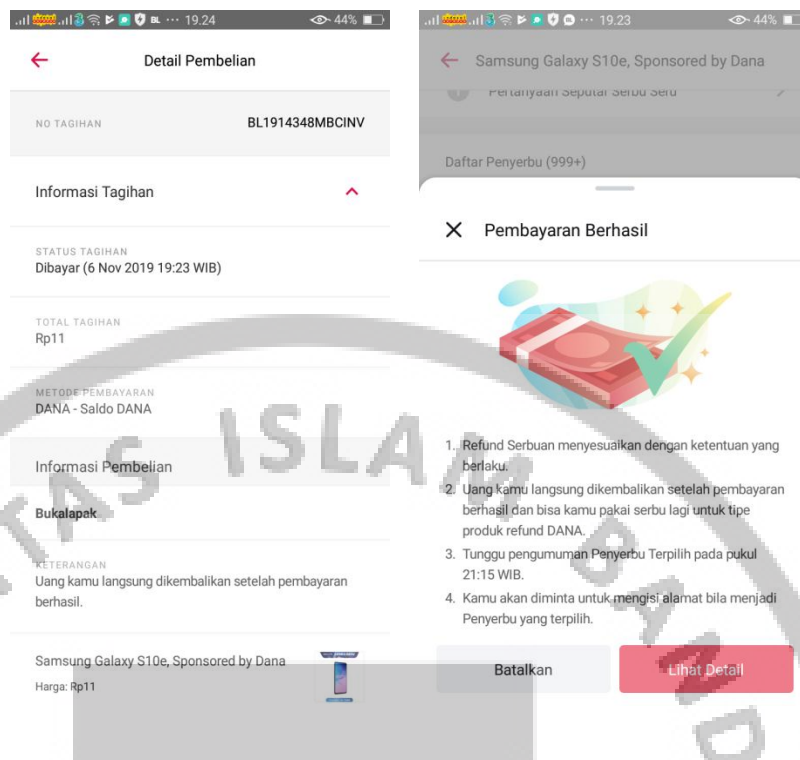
19.24 44%

Detail Pembelian

NO TAGIHAN BL1914348MBCINV

Informasi Tagihan

STATUS TAGIHAN
Dibayar (6 Nov 2019 19:23 WIB)

TOTAL TAGIHAN
Rp11

METODE PEMBAYARAN
DANA - Saldo DANA

Informasi Pembelian

Bukalapak

KETERANGAN
Uang kamu langsung dikembalikan setelah pembayaran berhasil.

Samsung Galaxy S10e, Sponsored by Dana
Harga: Rp11

19.23 44%

Samsung Galaxy S10e, Sponsored by Dana

Pertanyaan Seputar Serbu Seru

Daftar Penyerbu (999+)

Pembayaran Berhasil

1. Refund Serbuan menyesuaikan dengan ketentuan yang berlaku.
2. Uang kamu langsung dikembalikan setelah pembayaran berhasil dan bisa kamu pakai serbu lagi untuk tipe produk refund DANA.
3. Tunggu pengumuman Penyerbu Terpilih pada pukul 21:15 WIB.
4. Kamu akan diminta untuk mengisi alamat bila menjadi Penyerbu yang terpilih.

Batalkan

Lihat Detail

ISLAM